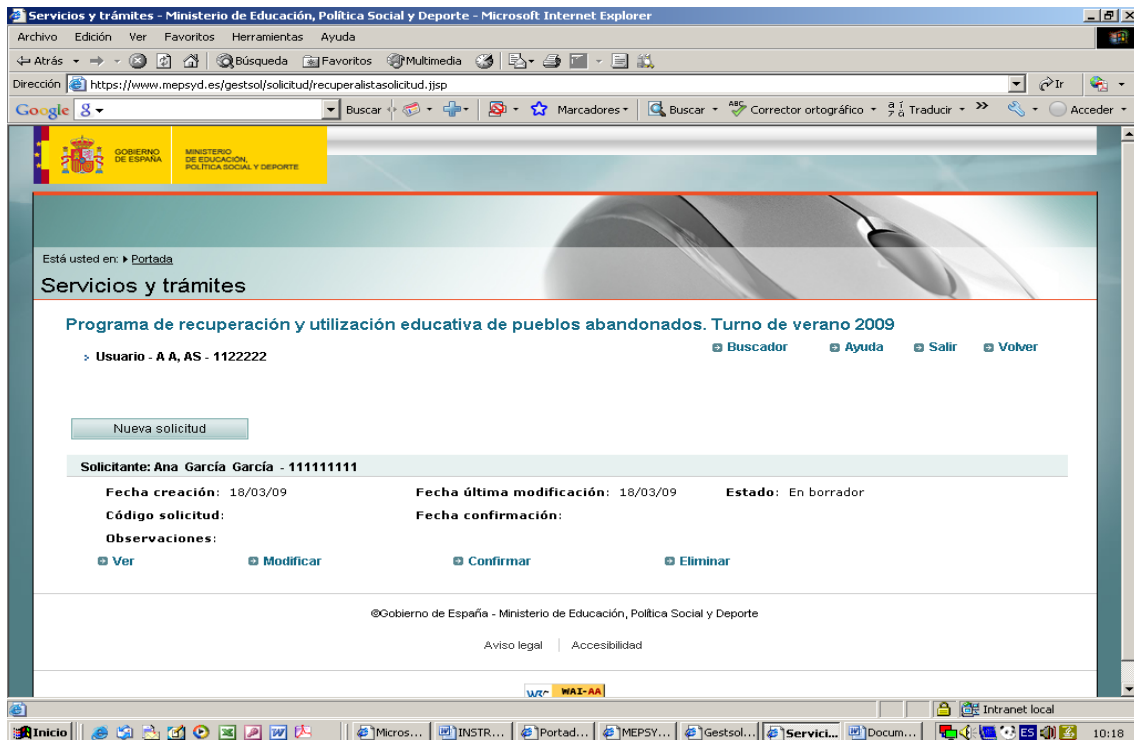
Servicios y trámites - Ministerio de Educación, Política Social y Deporte - Microsoft Internet Explorer

Archivo Edición Ver Favoritos Herramientas Ayuda

Atrás Búsqueda Favoritos Multimedia

Dirección https://www.mepsyd.es/gestsol/solicitud/recuperalistasolicitud.jjsp Ir

Google Buscar Marcadores Buscar Corrector ortográfico Traducir Acceder

GOBIERNO DE ESPAÑA MINISTERIO DE EDUCACIÓN, POLÍTICA SOCIAL Y DEPORTE

Está usted en: Portada

Servicios y trámites

Programa de recuperación y utilización educativa de pueblos abandonados. Turno de verano 2009

Usuario - A A, AS - 1122222

Buscador Ayuda Salir Volver

Nueva solicitud

Solicitante: Ana García García - 111111111

Fecha creación: 18/03/09 Fecha última modificación: 18/03/09 Estado: En borrador

Código solicitud: Fecha confirmación:

Observaciones:

Ver Modificar Confirmar Eliminar

©Gobierno de España - Ministerio de Educación, Política Social y Deporte

Aviso legal | Accesibilidad

W3C WAI-AA

Intranet local

Inicio Micros... INSTR... Portad... MEPSY... Gestsol... Servici... Docum... ES 10:18